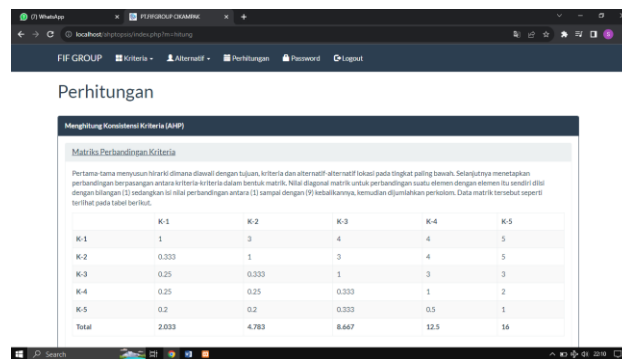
(7) WhatsApp × PT.FIFGROUP CIKAMPEK × +

localhost/ahptopsis/index.php?m=hitung

FIF GROUP Kriteria Alternatif Perhitungan Password Logout

Perhitungan

Menghitung Konsistensi Kriteria (AHP)

Matriks Perbandingan Kriteria

Pertama-tama menyusun hirarki dimana diawali dengan tujuan, kriteria dan alternatif-alternatif lokasi pada tingkat paling bawah. Selanjutnya menetapkan perbandingan berpasangan antara kriteria-kriteria dalam bentuk matrik. Nilai diagonal matrik untuk perbandingan suatu elemen dengan elemen itu sendiri diisi dengan bilangan (1) sedangkan isi nilai perbandingan antara (1) sampai dengan (9) kebalikannya, kemudian dijumlahkan perkolom. Data matrik tersebut seperti terlihat pada tabel berikut.

| | K-1 | K-2 | K-3 | K-4 | K-5 |
|---|---|---|---|---|---|
| K-1 | 1 | 3 | 4 | 4 | 5 |
| K-2 | 0.333 | 1 | 3 | 4 | 5 |
| K-3 | 0.25 | 0.333 | 1 | 3 | 3 |
| K-4 | 0.25 | 0.25 | 0.333 | 1 | 2 |
| K-5 | 0.2 | 0.2 | 0.333 | 0.5 | 1 |
| Total | 2.033 | 4.783 | 8.667 | 12.5 | 16 |

Search

22:10